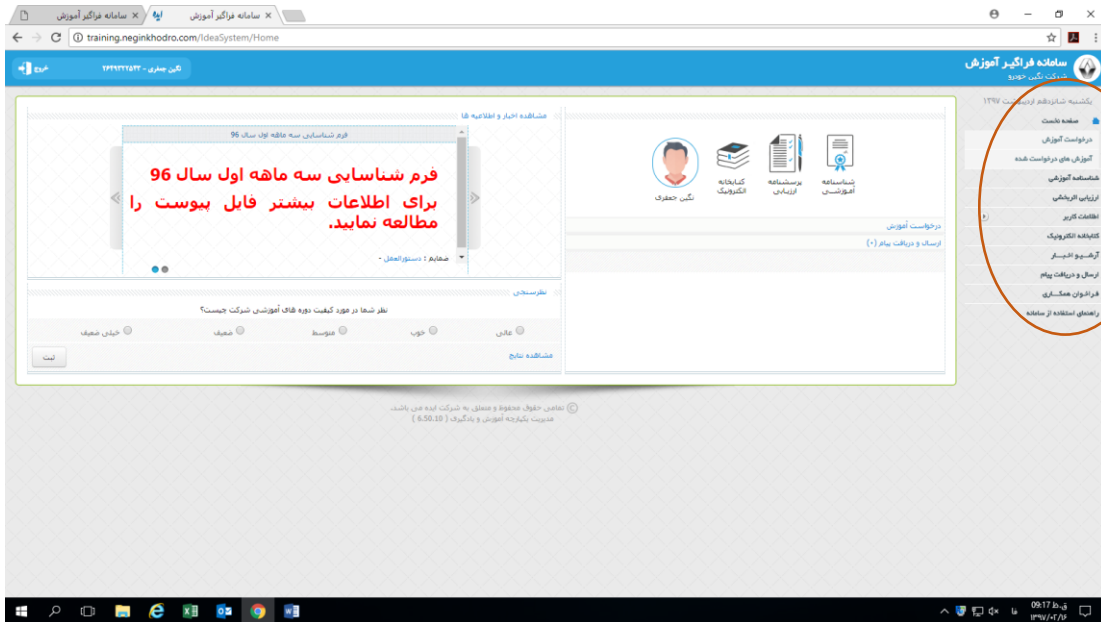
سامانه فراگیر آموزش ×
سامانه فراگیر آموزش ×

training.neginkhodro.com/IdeaSystem/Home

سامانه فراگیر آموزش
شرکت نگین خودرو

نگین جعفری - ۲۴۹۳۲۲۷۵۳۳
خروج

یکشنبه شانزدهم اردیبهشت ۱۳۹۷

صفحه نخست
درخواست آموزش
آموزش های درخواست شده
شناسنامه آموزشی
ارزیابی اثربخشی
اطلاعات کاربر
کتابخانه الکترونیک
آرشیو اخبار
ارسال و دریافت پیام
فراخوان همکاری
راهنمای استفاده از سامانه

شناسنامه آموزشی
پرسشنامه ارزیابی
کتابخانه الکترونیک
نگین جعفری

درخواست آموزش
ارسال و دریافت پیام (۰)

مشاهده اخبار و اطلاعیه ها

فرم شناسایی سه ماهه اول سال ۹۶

فرم شناسایی سه ماهه اول سال 96
برای اطلاعات بیشتر فایل پیوست را مطالعه نمایید.

ضمایم : دستورالعمل -

نظرسنجی
نظر شما در مورد کیفیت دوره های آموزشی شرکت چیست؟
عالی
خوب
متوسط
ضعیف
خیلی ضعیف
مشاهده نتایج
ثبت

تمامی حقوق محفوظ و متعلق به شرکت ایده می باشد.
مدیریت یکپارچه آموزش و یادگیری ( 6.50.10 )

09:17 ق.ظ
۱۳۹۷/۰۲/۱۶